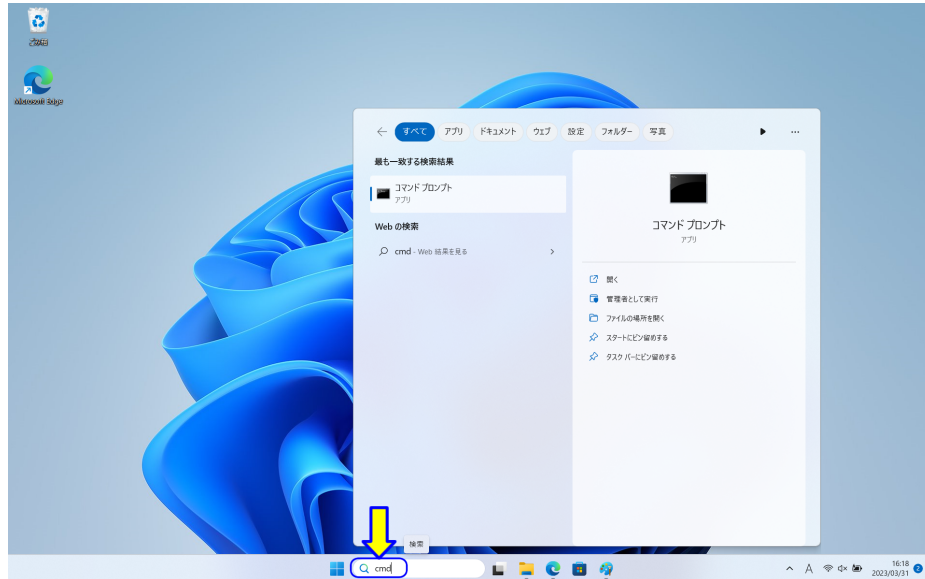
ごみ箱

Microsoft Edge

すべて アプリ ドキュメント ウェブ 設定 フォルダー 写真

最も一致する検索結果

コマンド プロンプト
アプリ

Web の検索

cmd - Web 結果を見る

コマンド プロンプト
アプリ

開く
管理者として実行
ファイルの場所を開く
スタートにピン留めする
タスク バーにピン留めする

検索

cmd

16:18
2023/03/31